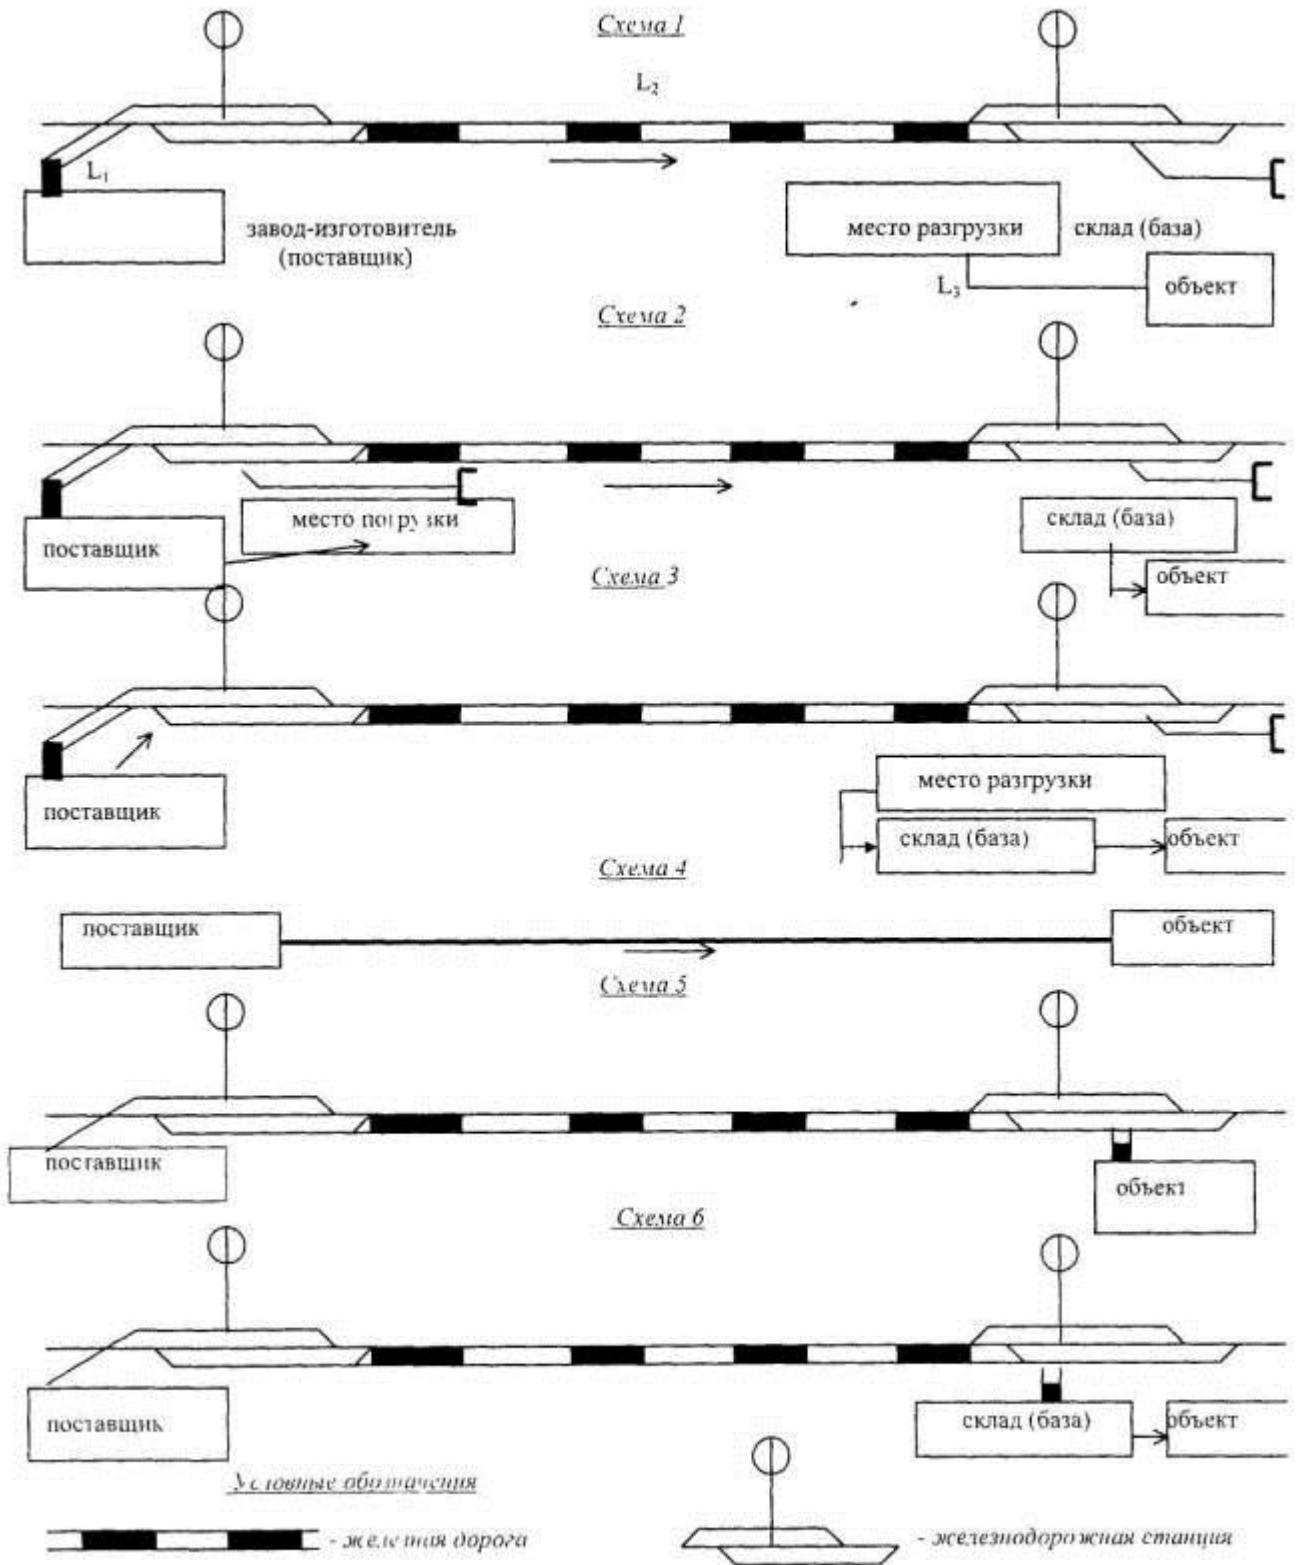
Схема 1

$L_2$

$L_1$

завод-изготовитель (поставщик)

место разгрузки

склад (база)

$L_3$

объект

Схема 2

место погрузки

поставщик

склад (база)

объект

Схема 3

поставщик

место разгрузки

склад (база)

объект

Схема 4

поставщик

объект

Схема 5

поставщик

объект

Схема 6

поставщик

склад (база)

объект

Условные обозначения

- железная дорога

- железнодорожная станция